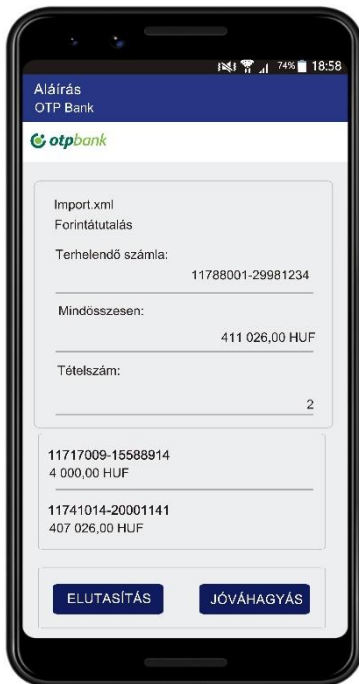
74% 18:58

Aláírás
OTP Bank

otpbank

Import.xml
Forintátutalás

Terhelendő számla:
11788001-29981234

Mindösszesen:
411 026,00 HUF

Tételszám:
2

11717009-15588914
4 000,00 HUF

11741014-20001141
407 026,00 HUF

ELUTASÍTÁS
JÓVÁHAGYÁS